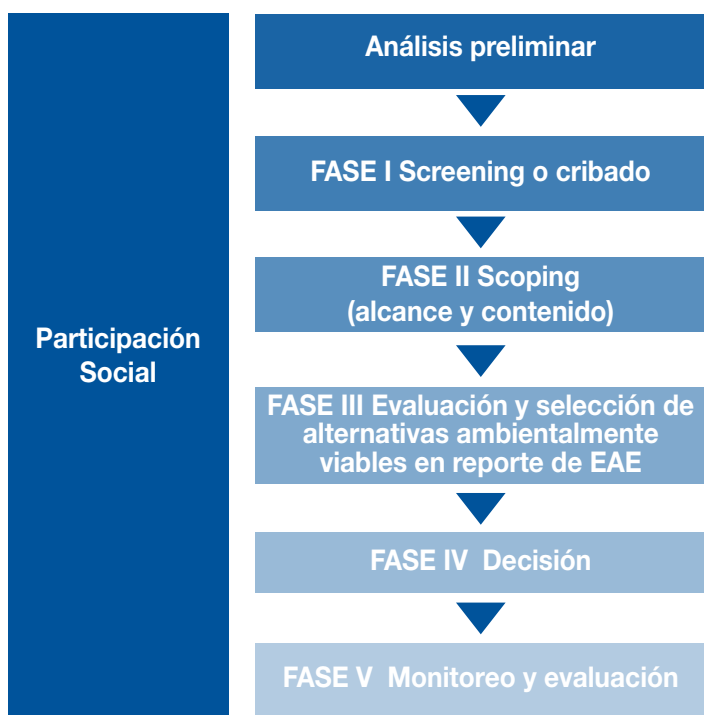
Participación Social

Análisis preliminar

FASE I Screening o cribado

FASE II Scoping (alcance y contenido)

FASE III Evaluación y selección de alternativas ambientalmente viables en reporte de EAE

FASE IV Decisión

FASE V Monitoreo y evaluación